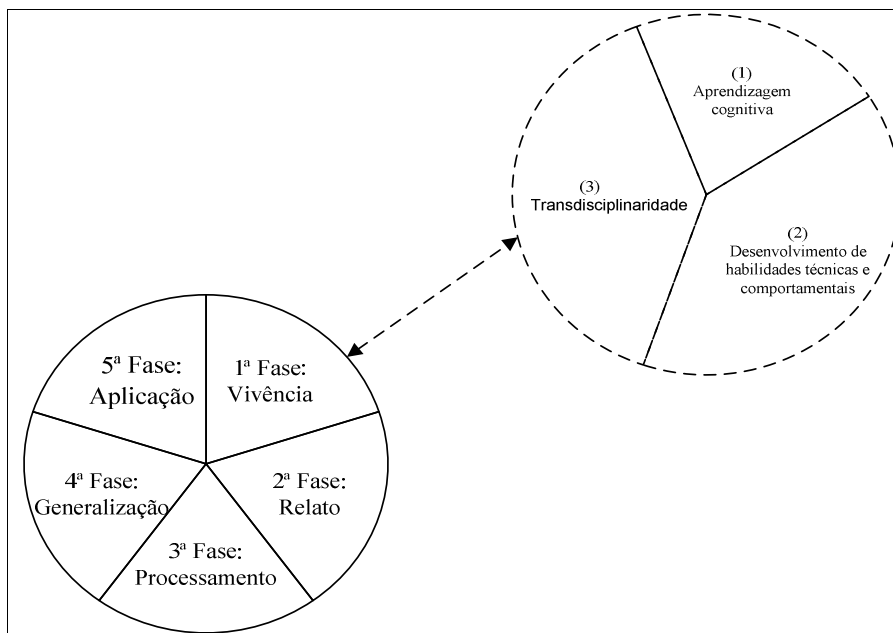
(1)
Aprendizagem cognitiva

(2)
Desenvolvimento de habilidades técnicas e comportamentais

(3)
Transdisciplinaridade

1ª Fase: Vivência

2ª Fase: Relato

3ª Fase: Processamento

4ª Fase: Generalização

5ª Fase: Aplicação